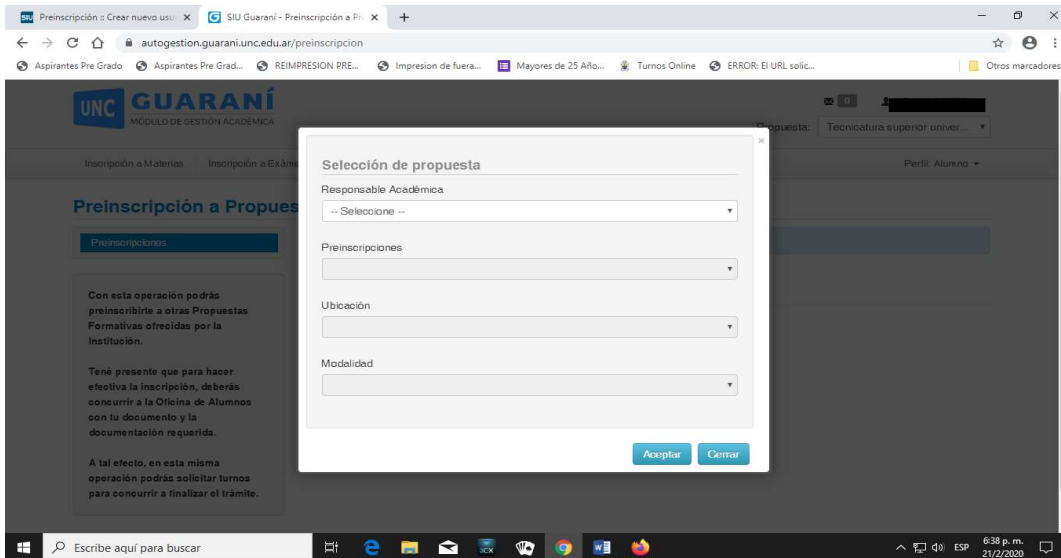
Preinscripción :: Crear nuevo usu × SIU Guaraní - Preinscripción a Pr × +

autogestion.guarani.unc.edu.ar/preinscripcion

Aspirantes Pre Grado Aspirantes Pre Grad... REIMPRESION PRE... Impresion de fuera... Mayores de 25 Año... Turnos Online ERROR: El URL solic... Otros marcadores

UNC GUARANÍ
MÓDULO DE GESTIÓN ACADÉMICA

0

Propuesta: Tecnicatura superior univer...

Inscripción a Materias Inscripción a Exáme

Perfil: Alumno

Preinscripción a Propues

Preinscripciones

Con esta operación podrás preinscribirte a otras Propuestas Formativas ofrecidas por la Institución.

Tené presente que para hacer efectiva la inscripción, deberás concurrir a la Oficina de Alumnos con tu documento y la documentación requerida.

A tal efecto, en esta misma operación podrás solicitar turnos para concurrir a finalizar el trámite.

×

Selección de propuesta

Responsable Académica

-- Seleccione --

Preinscripciones

Ubicación

Modalidad

Aceptar Cerrar

Escribe aquí para buscar

ESP 6:38 p. m. 21/2/2020